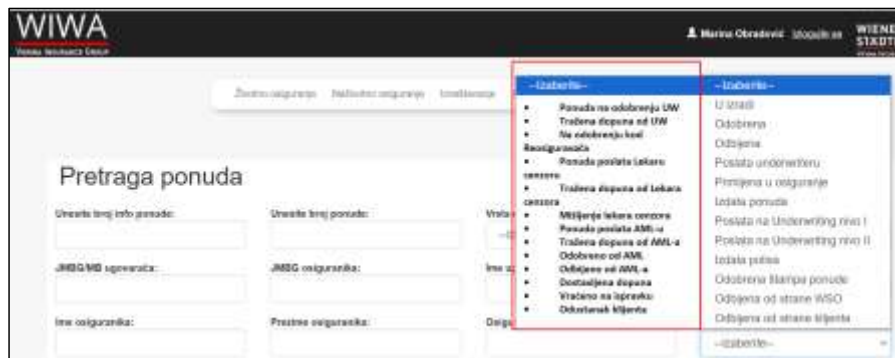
WIWA
VIENNA INSURANCE GROUP

Marina Obradović Izloguj se

WIENER STÄDTISCHE

Životno osiguranje Neživotno osiguranje Investiranje

Pretraga ponuda

Unesite broj info ponude:
Unesite broj ponude:
Vrsta
JMBG/MB ugovarača:
JMBG osiguranika:
Ime u
Ime osiguranika:
Prezime osiguranika:
Osigu

--Izaberite--
• Ponuda na odobrenju UW
• Tražena dopuna od UW
• Na odobrenju kod Reosiguravača
• Ponuda poslata Lekaru cenzoru
• Tražena dopuna od Lekara cenzora
• Mišljenje lekara cenzora
• Ponuda poslata AML-u
• Tražena dopuna od AML-a
• Odobreno od AML
• Odbijeno od AML-a
• Dostavljena dopuna
• Vraćeno na ispravku
• Odustanak klijenta

--Izaberite--
U izradi
Odobrena
Odbijena
Poslato underwriteru
Promjena u osiguranje
Izdata ponuda
Poslata na Underwriting nivo I
Poslata na Underwriting nivo II
Izdata polisa
Odobrena štampa ponude
Odbijena od strane WSO
Odbijena od strane klijenta

--Izaberite--